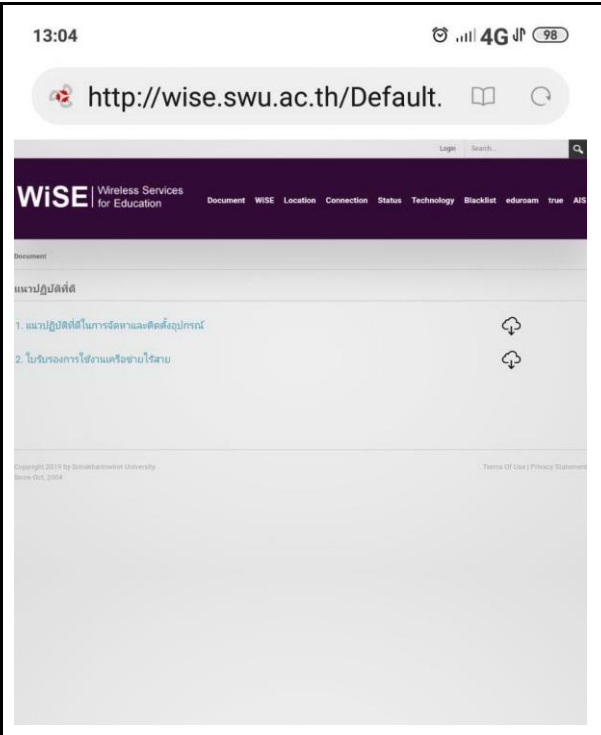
13:04

4G 98

http://wise.swu.ac.th/Default.

Login Search...

WiSE Wireless Services for Education

Document WiSE Location Connection Status Technology Blacklist eduroam true AIS

Document

แนวปฏิบัติที่ดี

1. แนวปฏิบัติที่ดีในการจัดหาและติดตั้งอุปกรณ์

2. ใบรับรองการใช้งานเครือข่ายไร้สาย

Copyright 2019 by Srinakharinwirot University. Since Oct, 2004

Terms Of Use | Privacy Statement